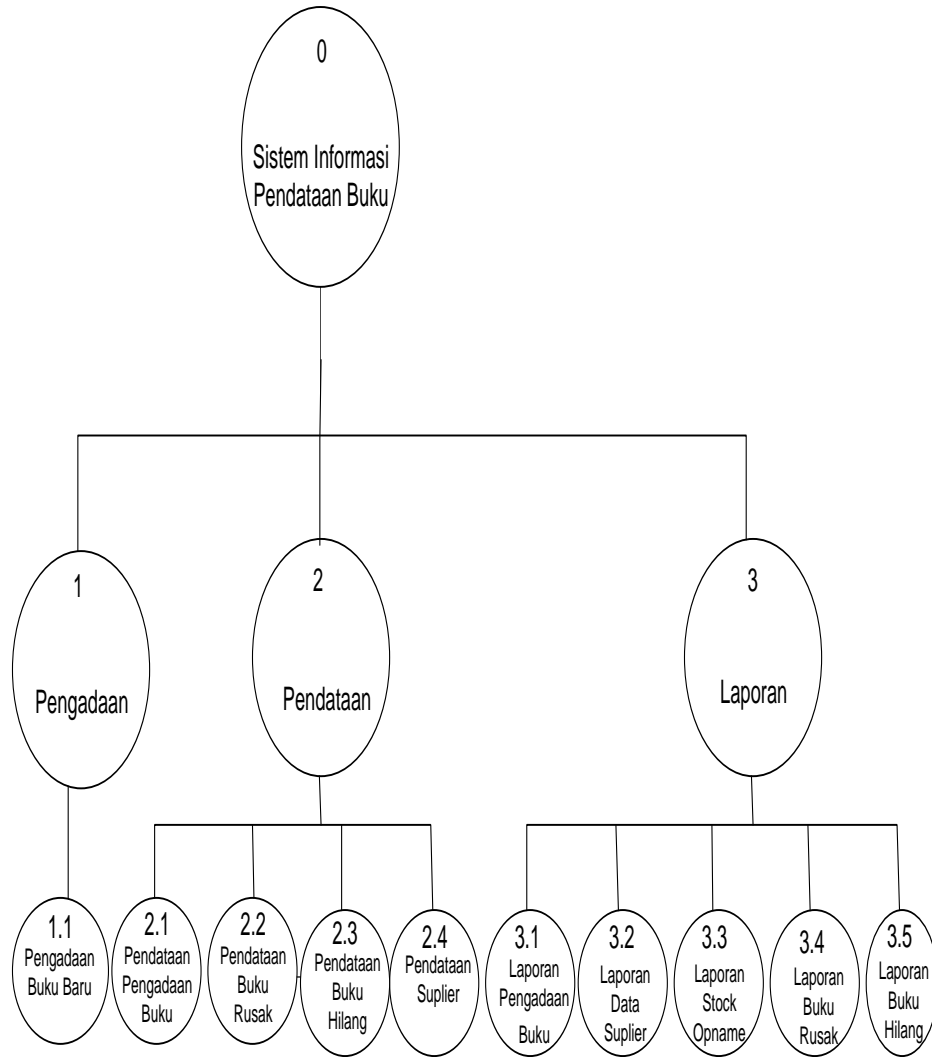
0

Sistem Informasi Pendataan Buku

1

Pengadaan

2

Pendataan

3

Laporan

1.1
Pengadaan Buku Baru

2.1
Pendataan Pengadaan Buku

2.2
Pendataan Buku Rusak

2.3
Pendataan Buku Hilang

2.4
Pendataan Suplier

3.1
Laporan Pengadaan Buku

3.2
Laporan Data Suplier

3.3
Laporan Stock Opname

3.4
Laporan Buku Rusak

3.5
Laporan Buku Hilang